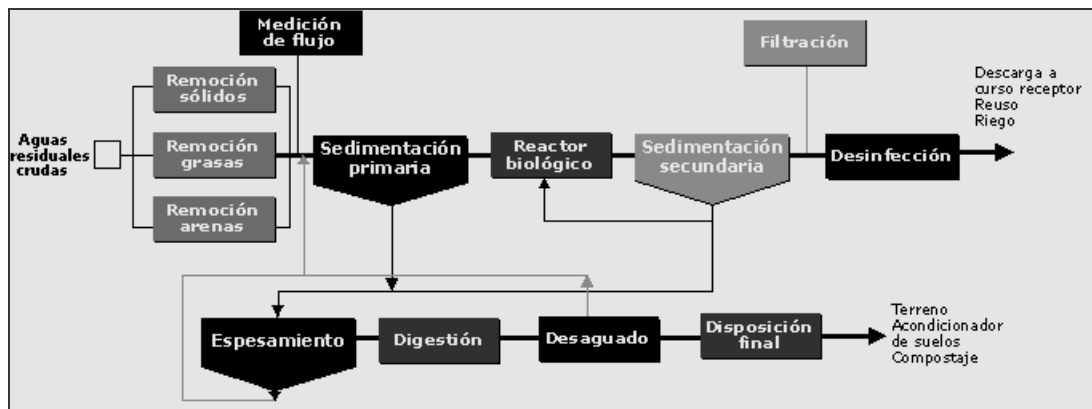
Medición de flujo

Filtración

Descarga a curso receptor
Reuso
Riego

Remoción sólidos

Aguas residuales crudas

Remoción grasas

Sedimentación primaria

Reactor biológico

Sedimentación secundaria

Desinfección

Remoción arenas

Espesamiento

Digestión

Desaguado

Disposición final

Terreno
Acondicionador de suelos
Compostaje